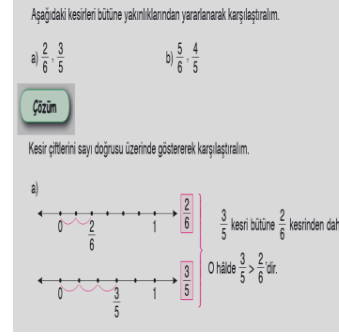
Aşağıdaki kesirleri bütüne yakınlıklarından yararlanarak karşılaştıralım.

a) $\frac{2}{6}$, $\frac{3}{5}$

b) $\frac{5}{6}$, $\frac{4}{5}$

Çözüm

Kesir çiftlerini sayı doğrusu üzerinde göstererek karşılaştıralım.

a)

0 $\frac{2}{6}$ 1 $\frac{2}{6}$

0 $\frac{3}{5}$ 1 $\frac{3}{5}$

$\frac{3}{5}$ kesri bütüne $\frac{2}{6}$ kesrinden dah

O hâlde $\frac{3}{5} > \frac{2}{6}$'dır.